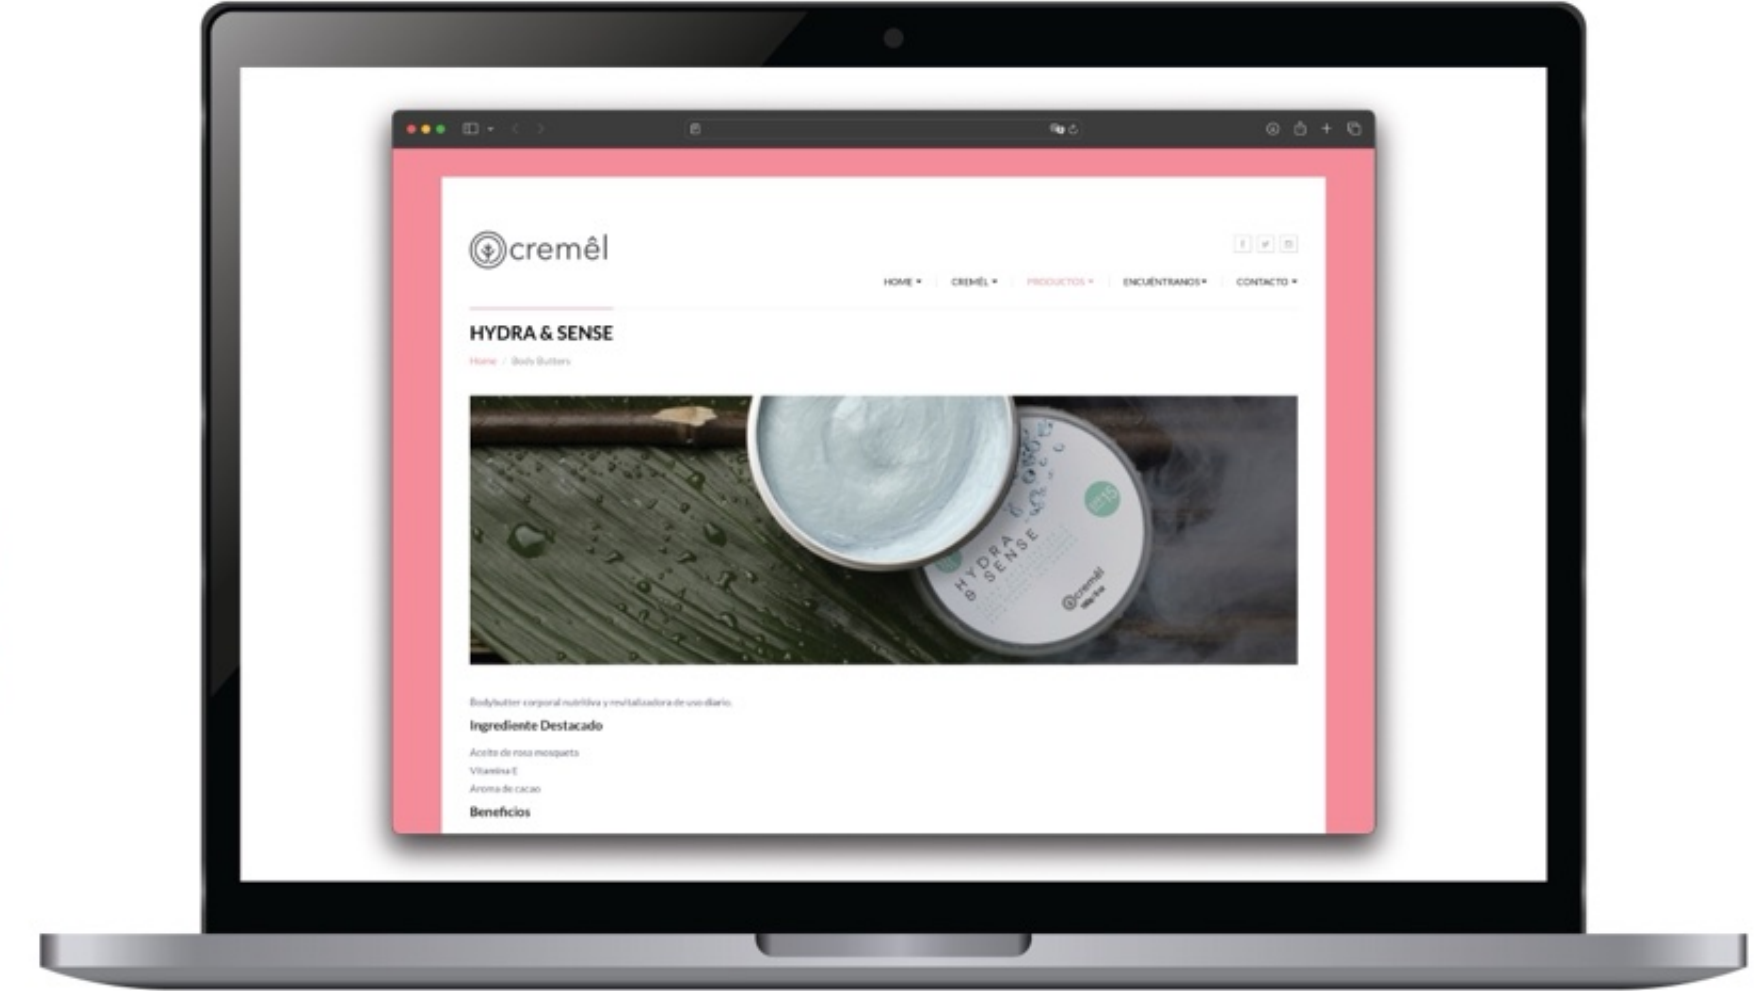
cremêl

HOME ▾ CREMÊL ▾ PRODUCTOS ▾ ENCUÉNTRANOS ▾ CONTACTO ▾

HYDRA & SENSE

Home / Body Butters

HYDRA & SENSE
cremêl

Bodybutter corporal nutritiva y revitalizadora de uso diario.

Ingrediente Destacado

Aceite de rosa mosqueta
Vitamina E
Aroma de cacao

Beneficios